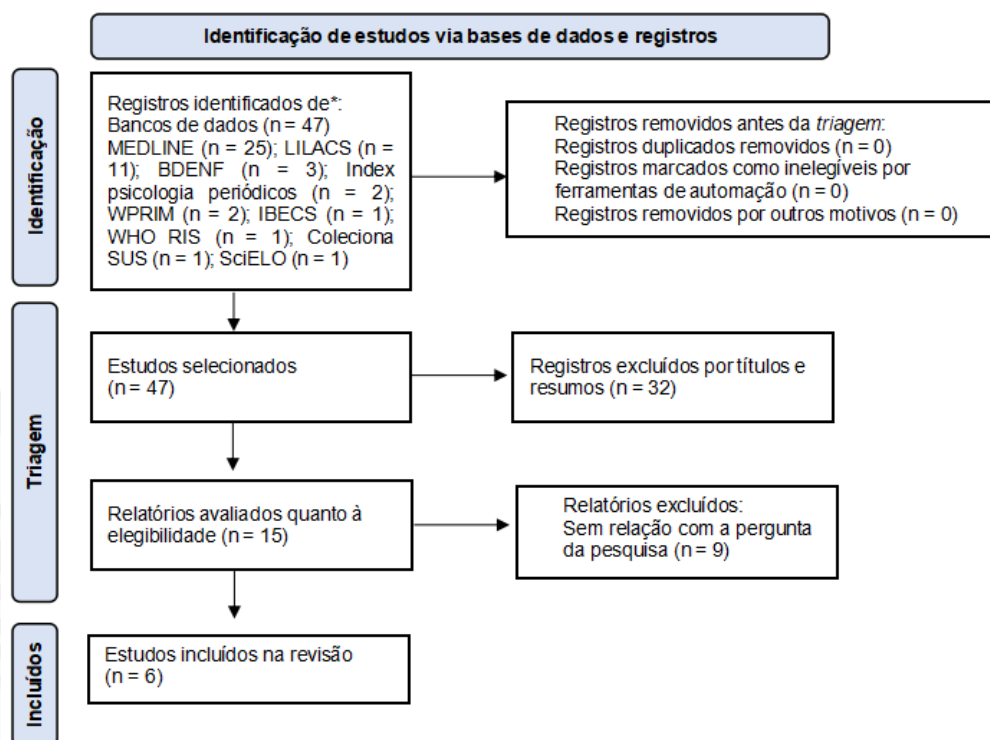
Identificação de estudos via bases de dados e registros

Identificação

Registros identificados de*:
Bancos de dados (n = 47)
MEDLINE (n = 25); LILACS (n = 11); BDENF (n = 3); Index psicologia periódicos (n = 2); WPRIM (n = 2); IBECS (n = 1); WHO RIS (n = 1); Coleciona SUS (n = 1); SciELO (n = 1)

Registros removidos antes da *triagem*:
Registros duplicados removidos (n = 0)
Registros marcados como inelegíveis por ferramentas de automação (n = 0)
Registros removidos por outros motivos (n = 0)

Triagem

Estudos selecionados
(n = 47)

Registros excluídos por títulos e resumos (n = 32)

Relatórios avaliados quanto à elegibilidade (n = 15)

Relatórios excluídos:
Sem relação com a pergunta da pesquisa (n = 9)

Incluídos

Estudos incluídos na revisão
(n = 6)